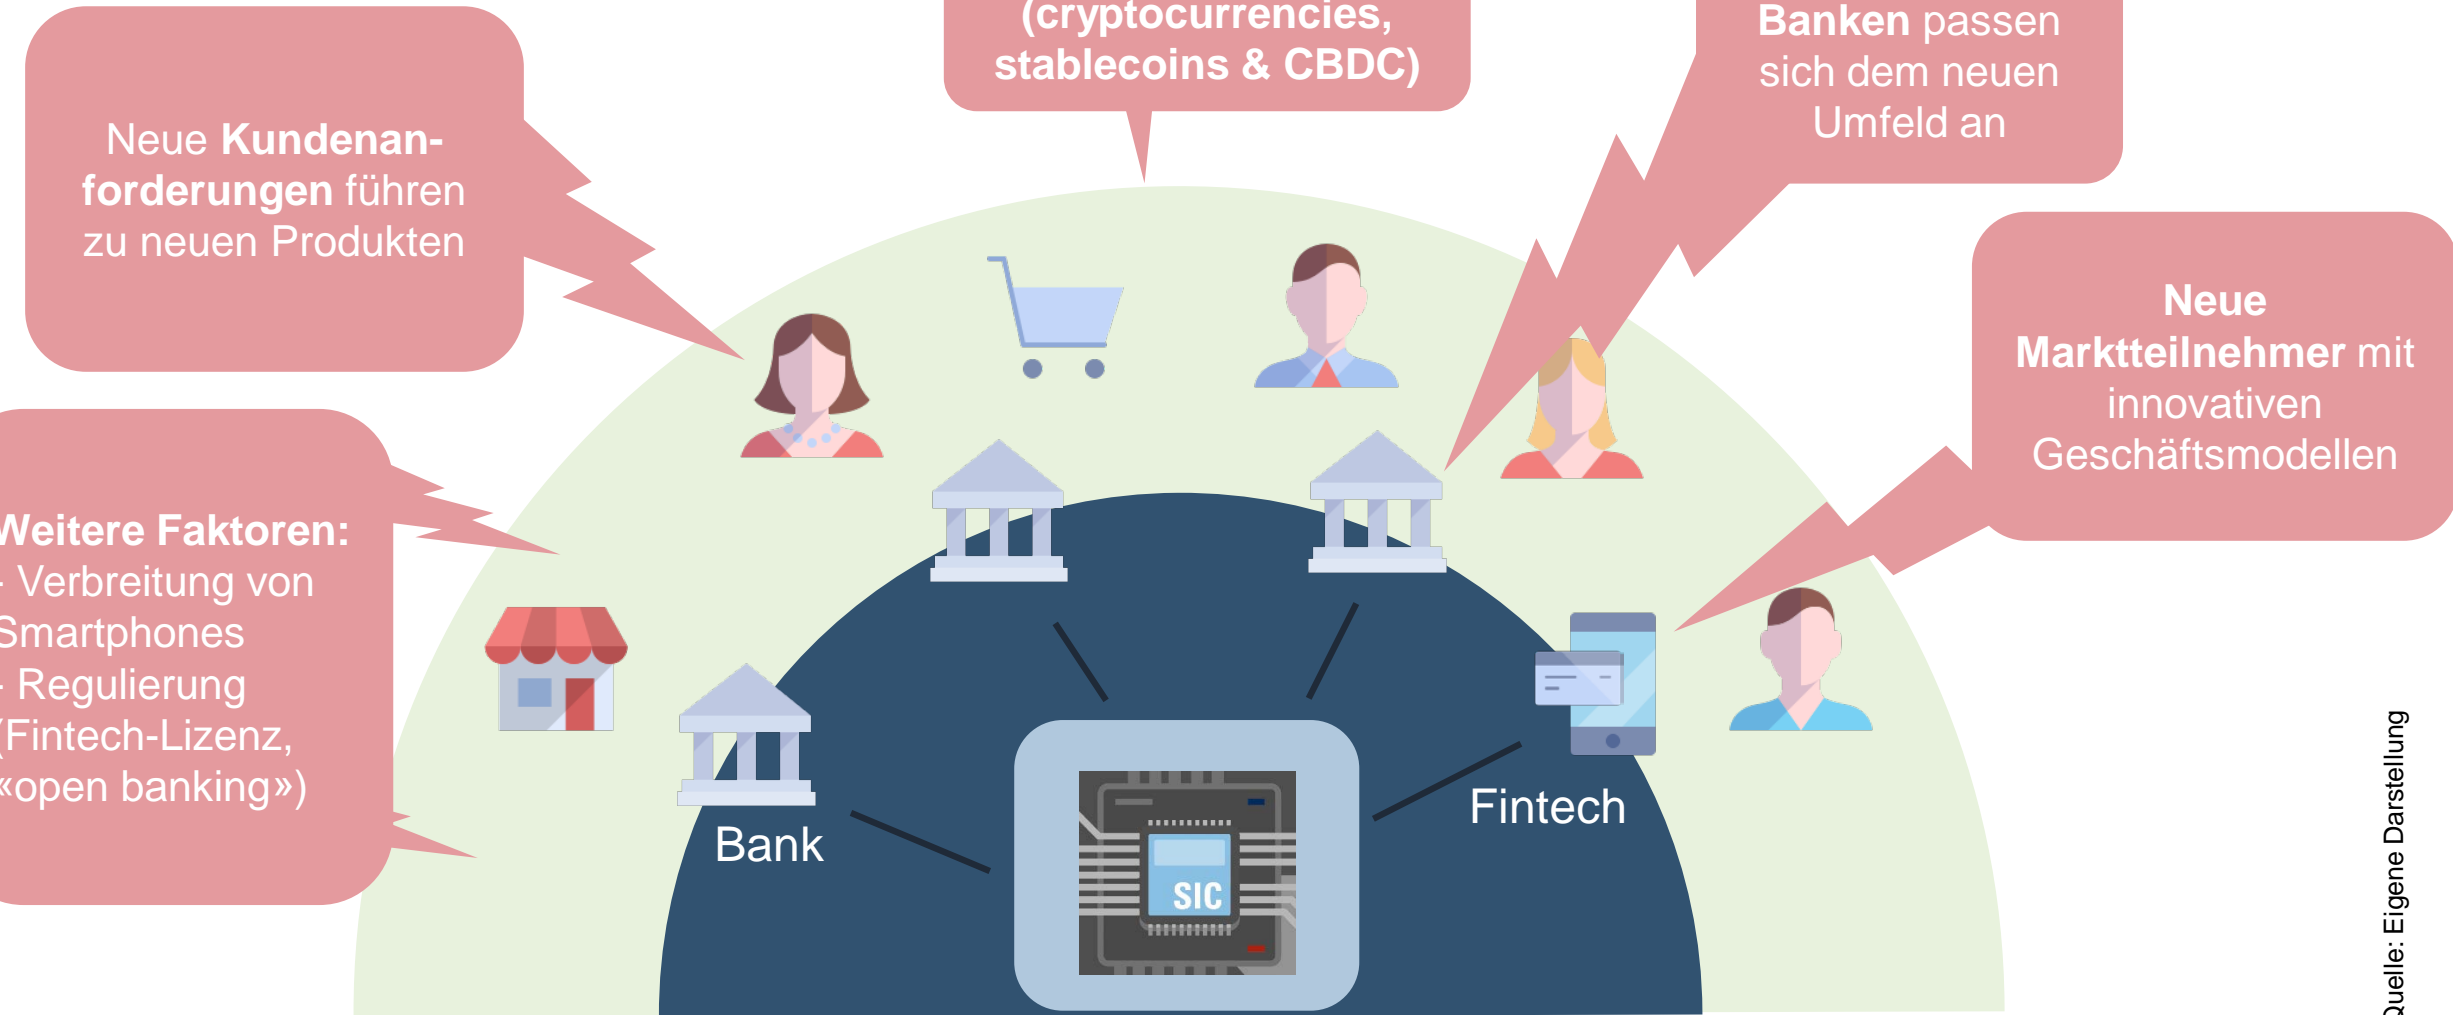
Neue **Kundenanforderungen** führen zu neuen Produkten

(cryptocurrencies, stablecoins & CBDC)

**Banken** passen sich dem neuen Umfeld an

**Neue Marktteilnehmer** mit innovativen Geschäftsmodellen

Weitere Faktoren:
- Verbreitung von Smartphones
- Regulierung (Fintech-Lizenz, «open banking»)

Bank

SIC

Fintech

Quelle: Eigene Darstellung